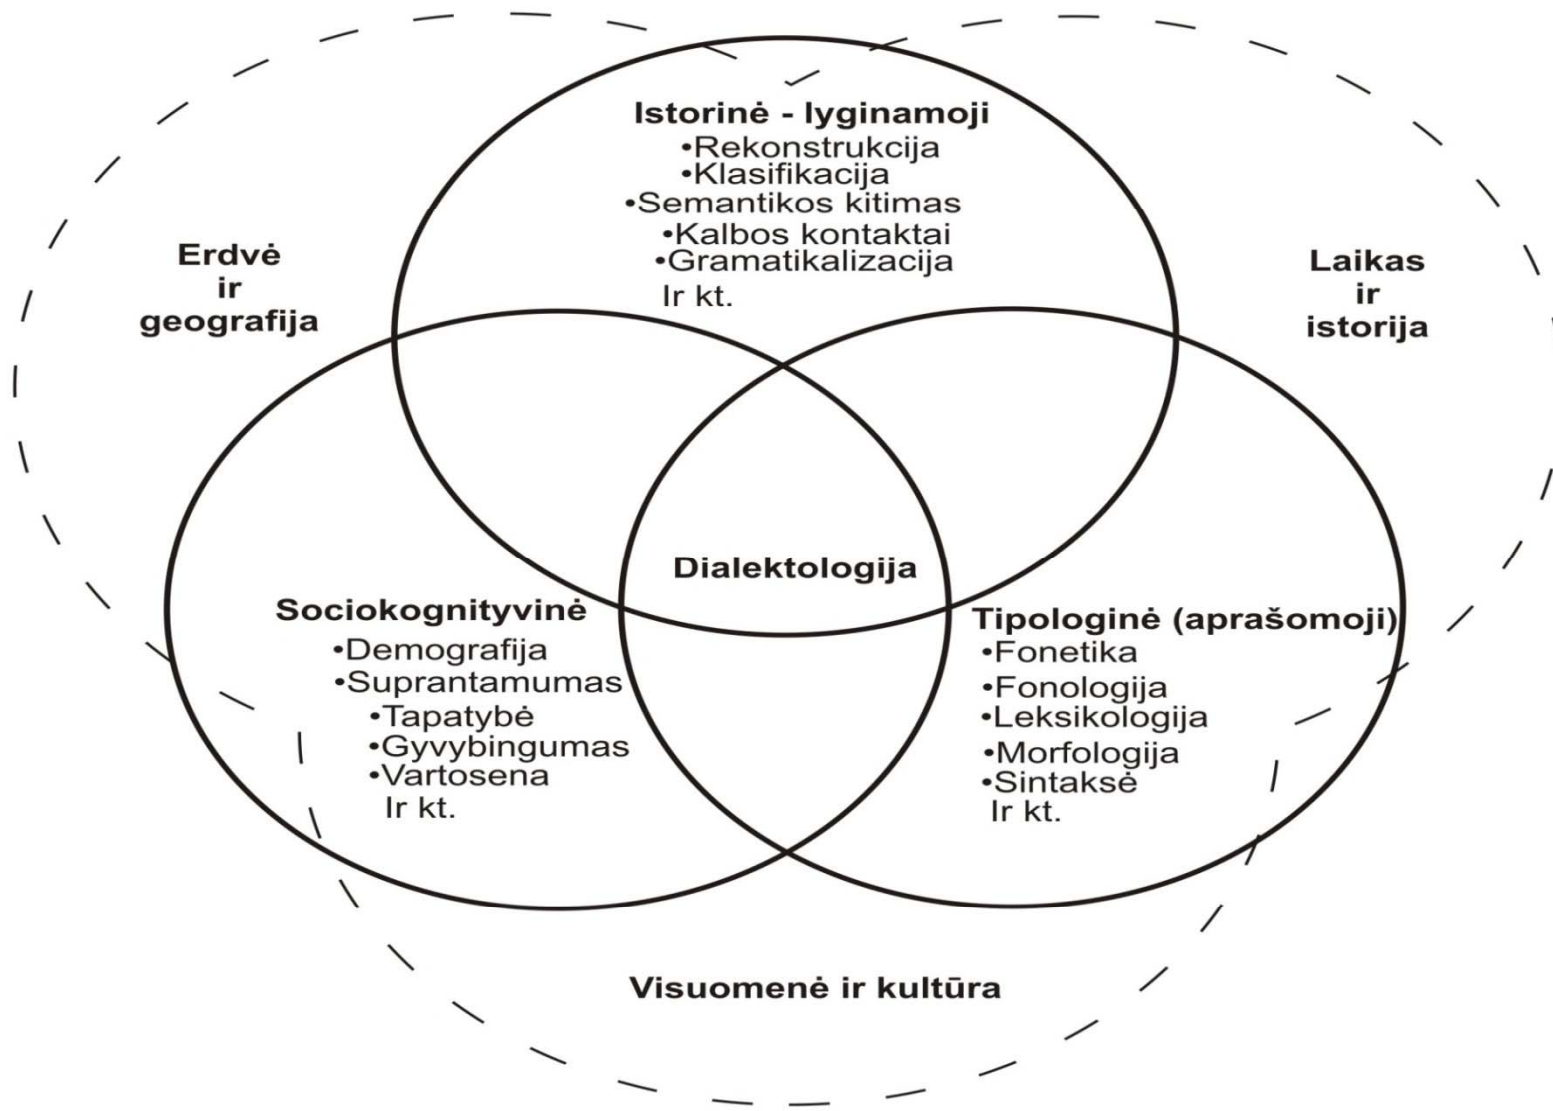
Istorinė - lyginamoji
•Rekonstrukcija
•Klasifikacija
•Semantikos kitimas
•Kalbos kontaktai
•Gramatikalizacija
Ir kt.

Erdvė ir geografija

Laikas ir istorija

Dialektologija

Sociokognityvinė
•Demografija
•Suprantamumas
•Tapatybė
•Gyvybingumas
•Vartosena
Ir kt.

Tipologinė (aprašomoji)
•Fonetika
•Fonologija
•Leksikologija
•Morfologija
•Sintaksė
Ir kt.

Visuomenė ir kultūra